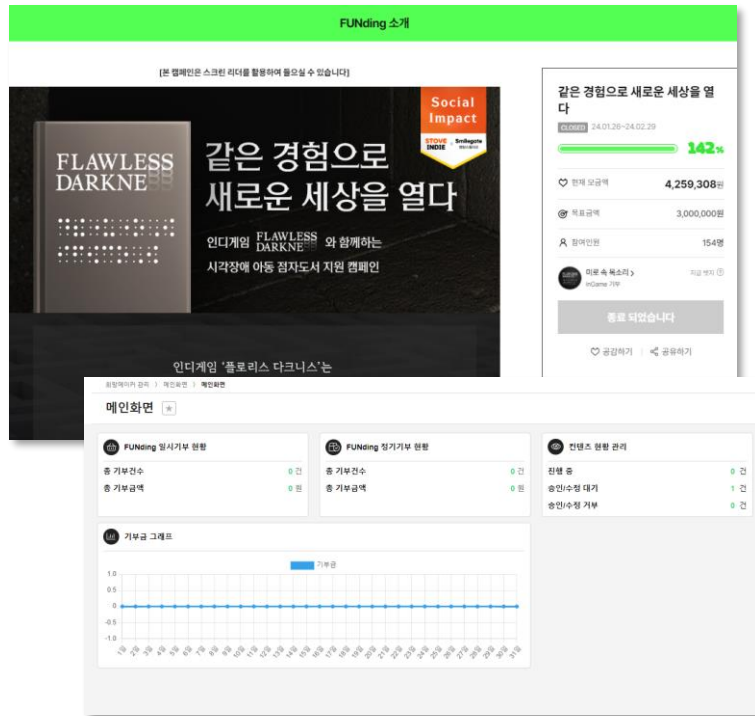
FUNding 소개

[본 캠페인은 스크린 리더를 활용하여 들으실 수 있습니다]

FLAWLESS DARKNE

Social Impact

STOVE INDIE Smilegate

같은 경험으로 새로운 세상을 열다

인디게임 FLAWLESS DARKNE 와 함께하는 시각장애 아동 점자도서 지원 캠페인

인디게임 '플로리스 다크니스'는

같은 경험으로 새로운 세상을 열다

CLOSED 24.01.26~24.02.29

142%

현재 모금액 4,259,308원

목표금액 3,000,000원

참여인원 154명

미로 속 목소리 >
InGame 기부

지금 번지

종료 되었습니다

공감하기 | 공유하기

희망메이커 관리 > 메인화면 > 메인화면

메인화면

FUNding 일시기부 현황

| 총 기부건수 | 0 건 |
|---|---|
| 총 기부금액 | 0 원 |

FUNding 정기기부 현황

| 총 기부건수 | 0 건 |
|---|---|
| 총 기부금액 | 0 원 |

컨텐츠 현황 관리

| 진행 중 | 0 건 |
|---|---|
| 승인/수정 대기 | 1 건 |
| 승인/수정 거부 | 0 건 |

기부금 그래프

기부금

1.0
0.5
0
-0.5
-1.0

1일 2일 3일 4일 5일 6일 7일 8일 9일 10일 11일 12일 13일 14일 15일 16일 17일 18일 19일 20일 21일 22일 23일 24일 25일 26일 27일 28일 29일 30일 31일